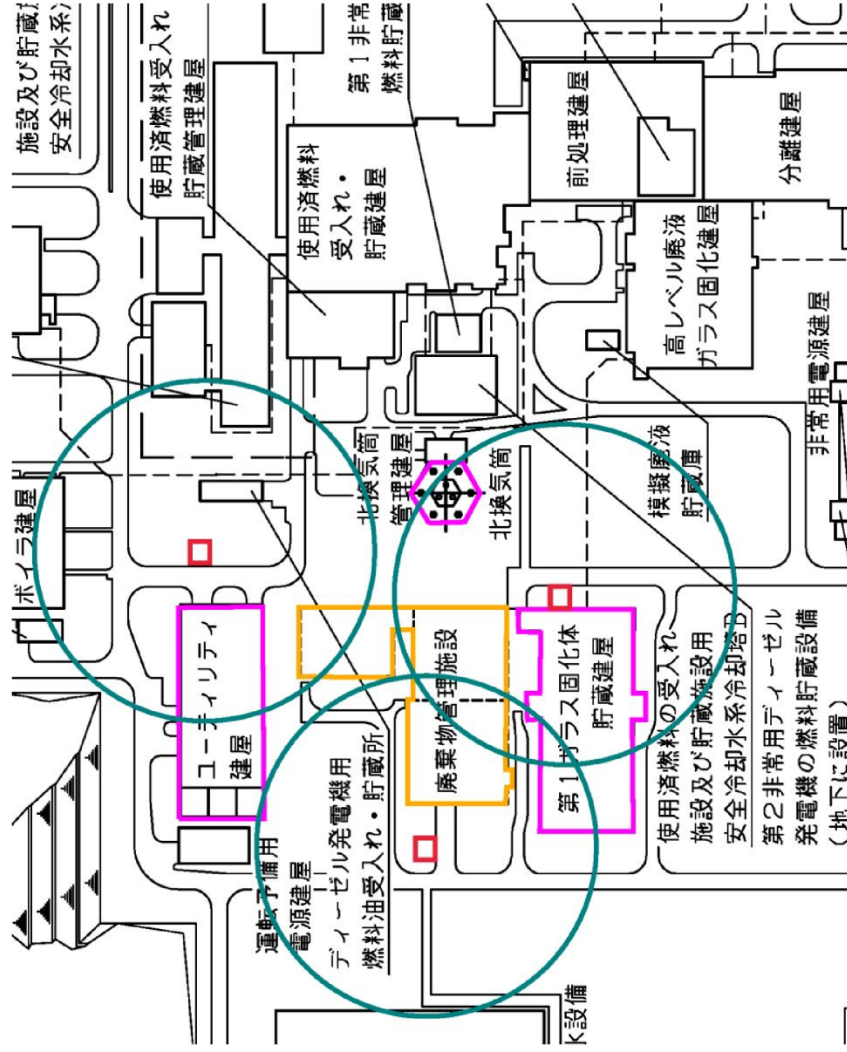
施設及び貯蔵
安全冷却水系

使用済燃料受入れ
貯蔵管理建屋

第1非常
燃料貯蔵

使用済燃料
受入れ・
貯蔵建屋

前処理建屋

分離建屋

高レベル廃液
ガラス固化建屋

非常用電源建屋

北換気筒
管理建屋

北換気筒

模擬廃液
貯蔵庫

ボイラ建屋

ユーティリティ
建屋

廃棄物管理施設

第1ガラス固化体
貯蔵建屋

使用済燃料の受入れ
施設及び貯蔵施設用
安全冷却水系冷却塔
第2非常用ディーゼル
発電機の燃料貯蔵設備
（地下に設置）

運転予備用
電源建屋
ディーゼル発電機用
燃料油受入れ・貯蔵所

K設備